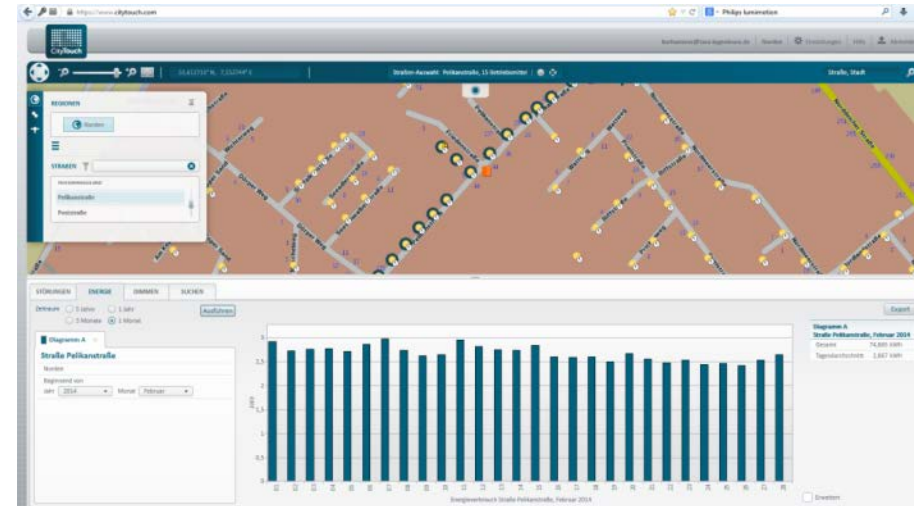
https://www.citytouch.com

Philips lumination

CityTouch

Straßen-Auswahl: Pelikanstraße, 15 Betriebsmittel

Straße, Stadt

REGIONEN

Norden

STRAßEN

Pelikanstraße

Poststraße

STÖRUNGEN

ENERGIE

DIMMEN

SUCHEN

Zeitraum

5 Jahre

1 Jahr

3 Monate

1 Monat

Ausführen

Diagramm A

Straße Pelikanstraße

Norden

Beginnend von

Jahr 2014

Monat Februar

Export

Diagramm A

Straße Pelikanstraße, Februar 2014

Gesamt 74,885 kWh

Tagesdurchschnitt 2,667 kWh

3

2,5

2

1,5

1

0,5

0

kWh

Energieverbrauch Straße Pelikanstraße, Februar 2014

Erweitern